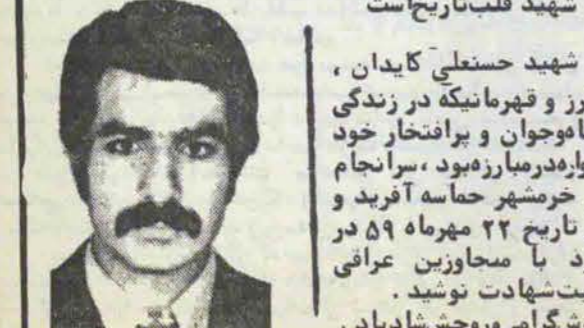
شهید قلب تاریخ است

شهید حسنعلی کایدان ، رز و قهرمانیکه در زندگی اموجوان و پرافتخار خود واره درمبارزه بود ، سرانجام خرمشهر حماسه آفرید و تاریخ ۲۲ مهرماه ۵۹ در رد با متجاوزین عراقی بت شهادت نوشید . شگرامی وروحش شادباد .